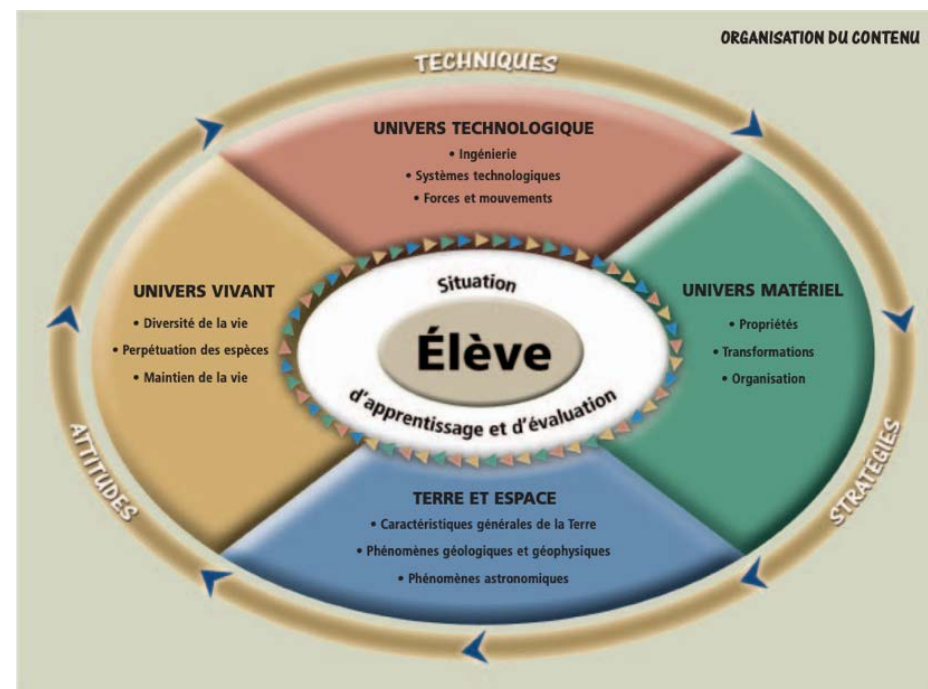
ORGANISATION DU CONTENU

TECHNIQUES

UNIVERS TECHNOLOGIQUE
• Ingénierie
• Systèmes technologiques
• Forces et mouvements

UNIVERS VIVANT
• Diversité de la vie
• Perpétuation des espèces
• Maintien de la vie

Situation
Élève
d'apprentissage et d'évaluation

UNIVERS MATÉRIEL
• Propriétés
• Transformations
• Organisation

TERRE ET ESPACE
• Caractéristiques générales de la Terre
• Phénomènes géologiques et géophysiques
• Phénomènes astronomiques

ATTITUDES

STRATÉGIES